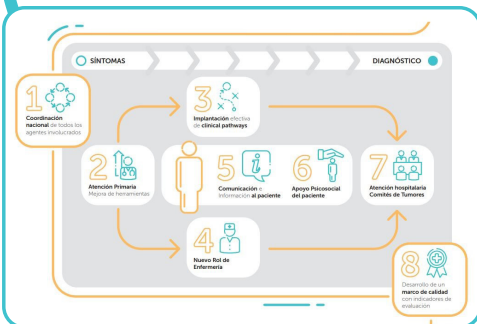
SÍNTOMAS

DIAGNÓSTICO

1
Coordinación nacional de todos los agentes involucrados

3
Implantación efectiva de clinical pathways

2
Atención Primaria
Mejora de herramientas

5
Comunicación e información al paciente

6
Apoyo Psicosocial del paciente

7
Atención hospitalaria
Comités de Tumores

4
Nuevo Rol de Enfermería

8
Desarrollo de un marco de calidad con indicadores de evaluación